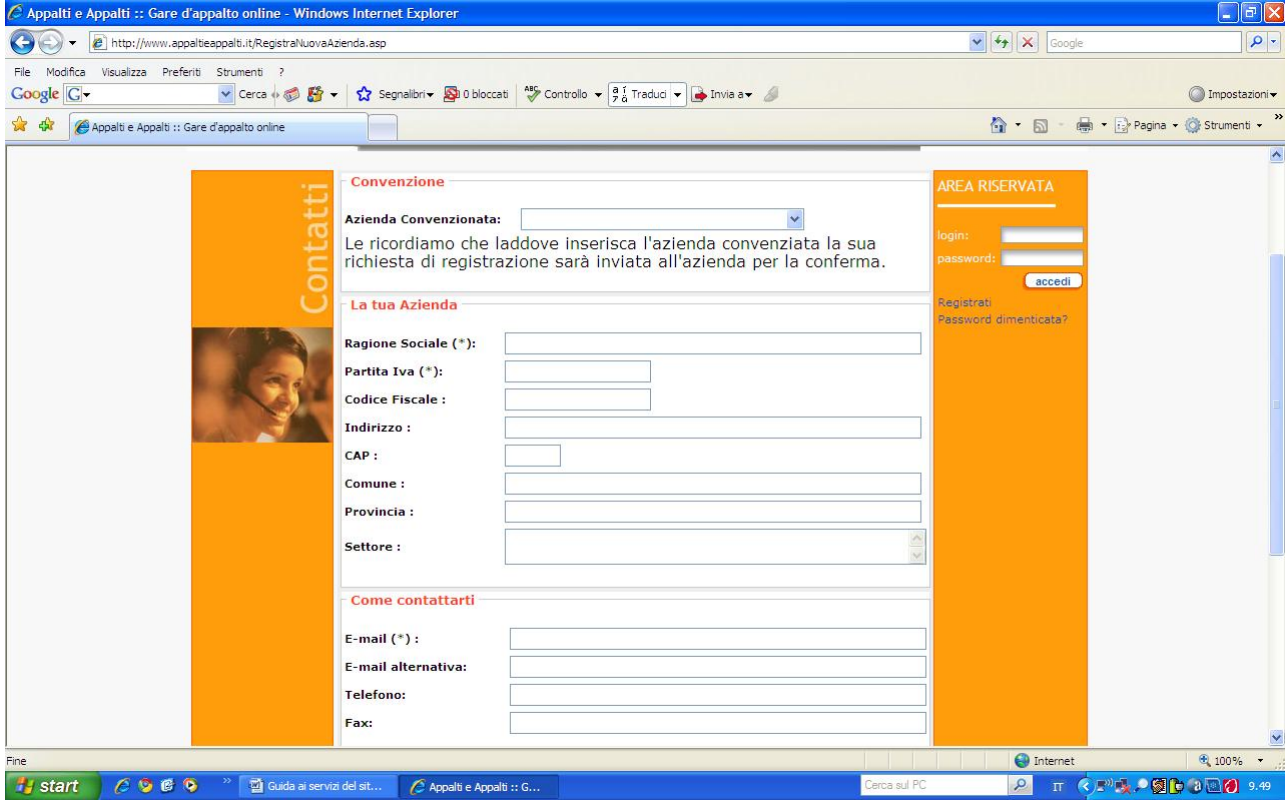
Appalti e Appalti :: Gare d'appalto online - Windows Internet Explorer

http://www.appaltieappalti.it/RegistraNuovaAzienda.asp

Google

File Modifica Visualizza Preferiti Strumenti ?

Google Cerca Segnalibri 0 bloccati Controllo Traduci Invia a Impostazioni

Appalti e Appalti :: Gare d'appalto online

Pagina Strumenti

Contatti

Convenzione

Azienda Convenzionata:

Le ricordiamo che laddove inserisca l'azienda convenziata la sua richiesta di registrazione sarà inviata all'azienda per la conferma.

La tua Azienda

Ragione Sociale (*):

Partita Iva (*):

Codice Fiscale :

Indirizzo :

CAP :

Comune :

Provincia :

Settore :

Come contattarti

E-mail (*) :

E-mail alternativa:

Telefono:

Fax:

AREA RISERVATA

login:

password:

accedi

Registrati

Password dimenticata?

Fine

Internet

100%

start

Guida ai servizi del sit...

Appalti e Appalti :: G...

Cerca sul PC

IT

9.49